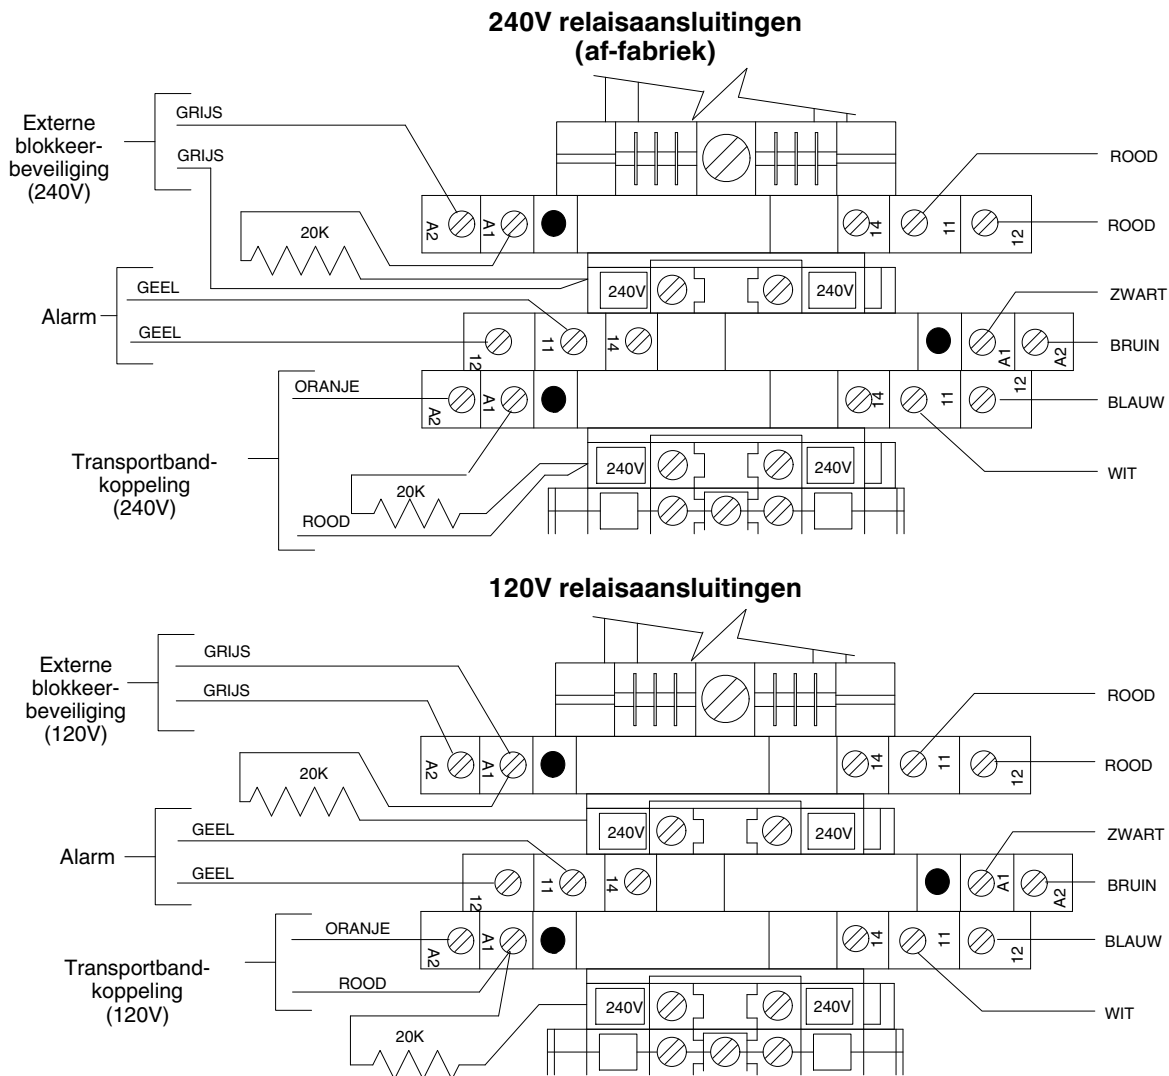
240V relaisaansluitingen
(af-fabriek)

Externe blokkeer-beveiliging (240V)
GRIJS
GRIJS
20K
A2
A1
14
11
12
ROOD
ROOD
240V
240V
Alarm
GEEL
GEEL
12
11
14
A1
A2
ZWART
BRUIN
Transportband-koppeling (240V)
ORANJE
A2
A1
14
11
12
BLAUW
WIT
20K
ROOD
240V
240V

120V relaisaansluitingen

Externe blokkeer-beveiliging (120V)
GRIJS
GRIJS
20K
A2
A1
14
11
12
ROOD
ROOD
240V
240V
Alarm
GEEL
GEEL
12
11
14
A1
A2
ZWART
BRUIN
Transportband-koppeling (120V)
ORANJE
ROOD
A2
A1
14
11
12
BLAUW
WIT
240V
240V
20K